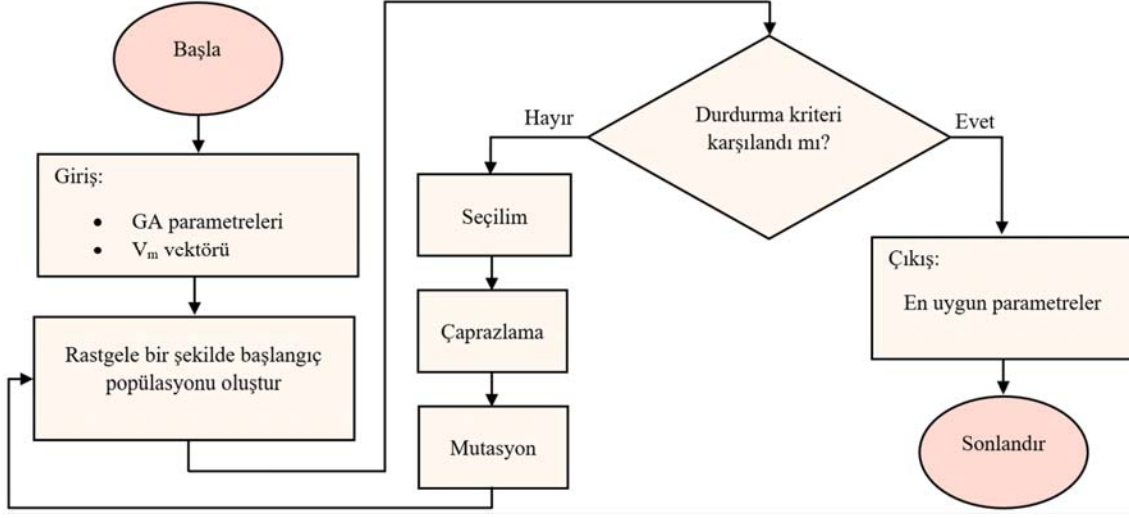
Başla

Giriş:

- GA parametreleri
- $V_m$ vektörü

Rastgele bir şekilde başlangıç popülasyonu oluştur

Durdurma kriteri karşılandı mı?

Hayır

Evet

Seçilim

Çaprazlama

Mutasyon

Çıkış:

En uygun parametreler

Sonlandır